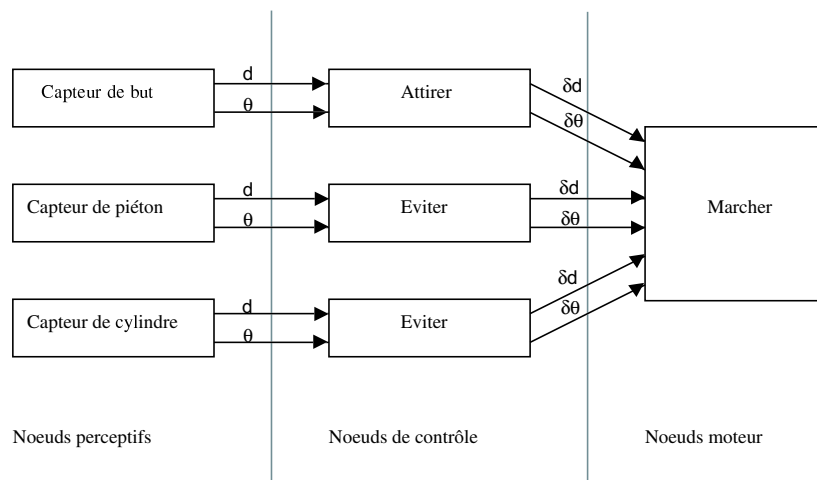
Capteur de but

d

$\theta$

Attirer

$\delta d$

$\delta\theta$

Capteur de piéton

d

$\theta$

Eviter

$\delta d$

$\delta\theta$

Marcher

Capteur de cylindre

d

$\theta$

Eviter

$\delta d$

$\delta\theta$

Noeuds perceptifs

Noeuds de contrôle

Noeuds moteur